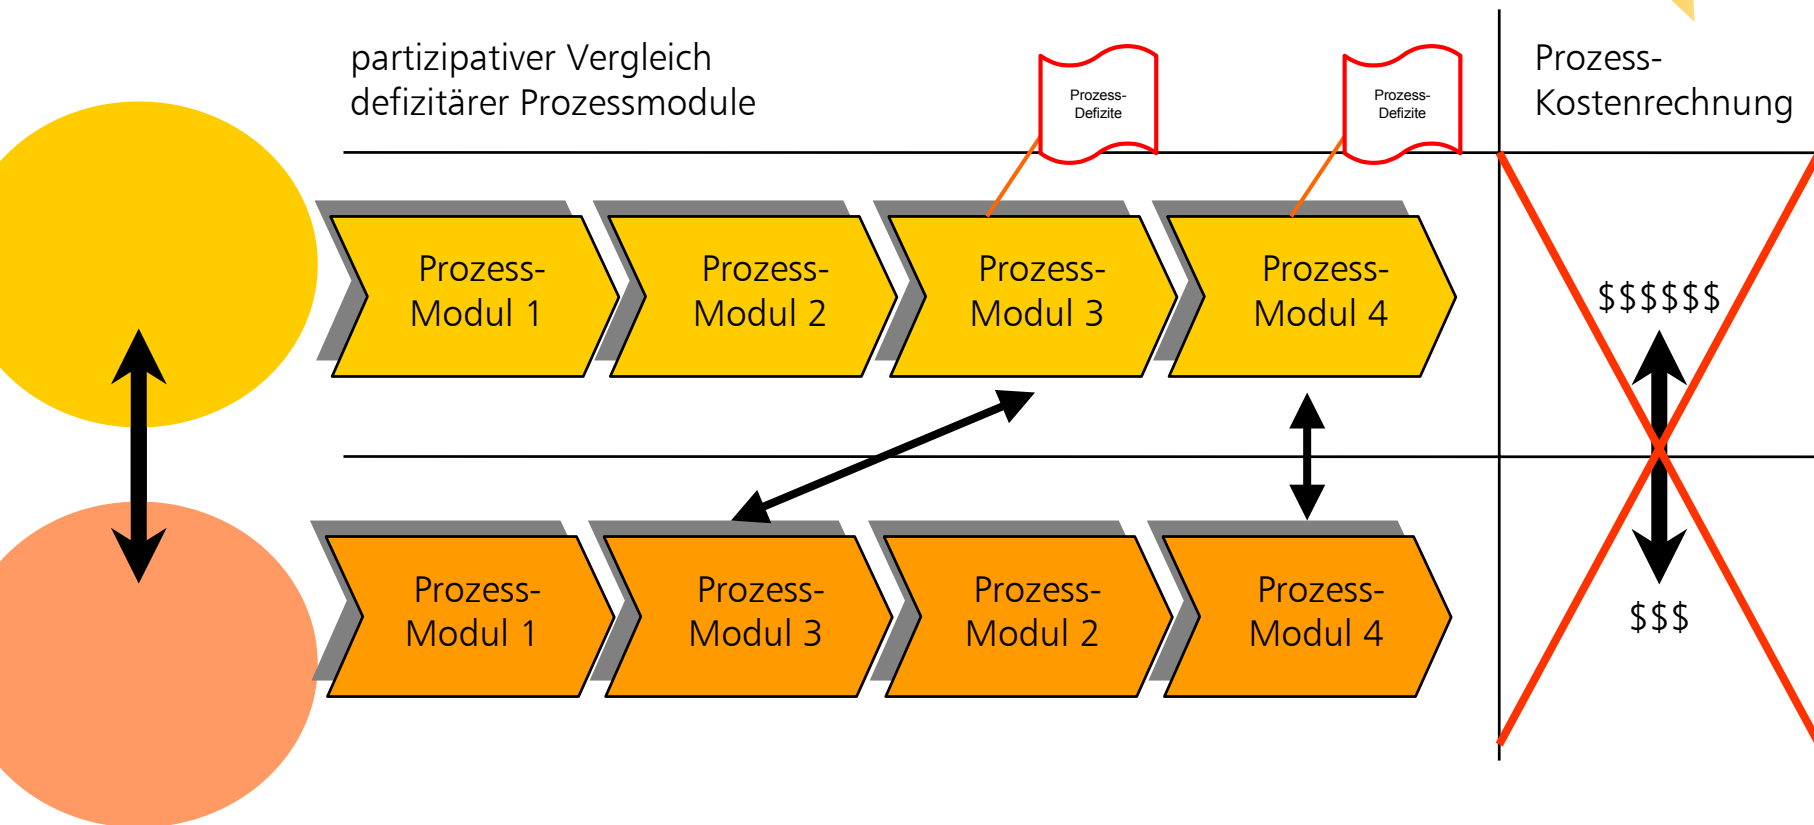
partizipativer Vergleich defizitärer Prozessmodule

Prozess-Defizite

Prozess-Defizite

Prozess-Kostenrechnung

Prozess-Modul 1

Prozess-Modul 2

Prozess-Modul 3

Prozess-Modul 4

$$$$$$

Prozess-Modul 1

Prozess-Modul 3

Prozess-Modul 2

Prozess-Modul 4

$$$